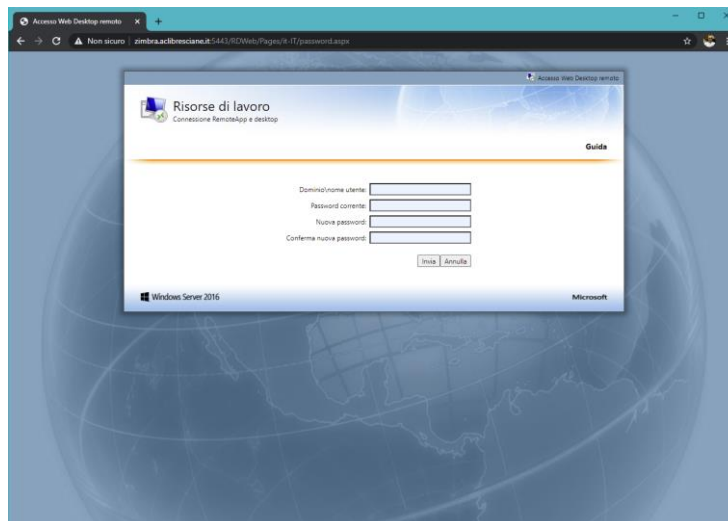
Accesso Web Desktop remoto ×

Non sicuro | zimbra.aclibresciane.it:5443/RDWeb/Pages/it-IT/password.aspx

Accesso Web Desktop remoto

Risorse di lavoro
Connessione RemoteApp e desktop

Guida

Dominio\nome utente:
Password corrente:
Nuova password:
Conferma nuova password:

Invia | Annulla

Windows Server 2016

Microsoft